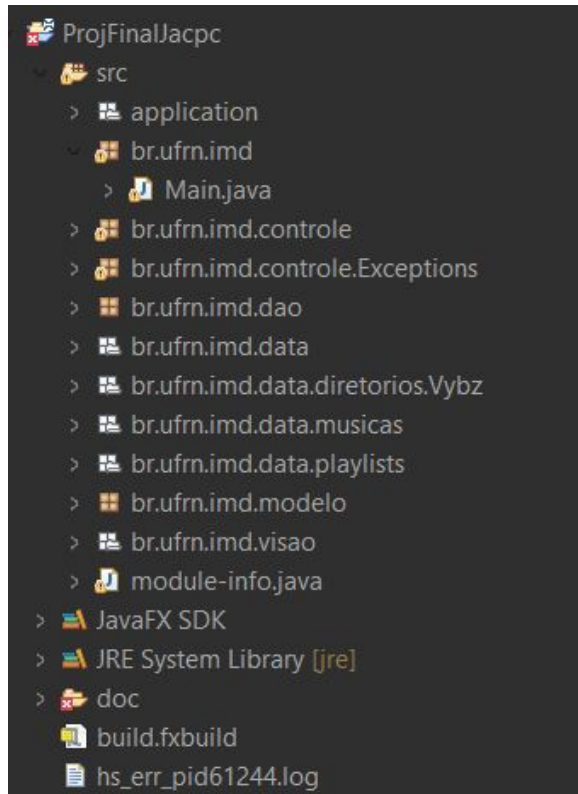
ProjFinalJacpc
src
application
br.ufrn.imd
Main.java
br.ufrn.imd.controle
br.ufrn.imd.controle.Exceptions
br.ufrn.imd.dao
br.ufrn.imd.data
br.ufrn.imd.data.diretorios.Vybz
br.ufrn.imd.data.musicas
br.ufrn.imd.data.playlists
br.ufrn.imd.modelo
br.ufrn.imd.visao
module-info.java
JavaFX SDK
JRE System Library [jre]
doc
build.fxbuild
hs_err_pid61244.log